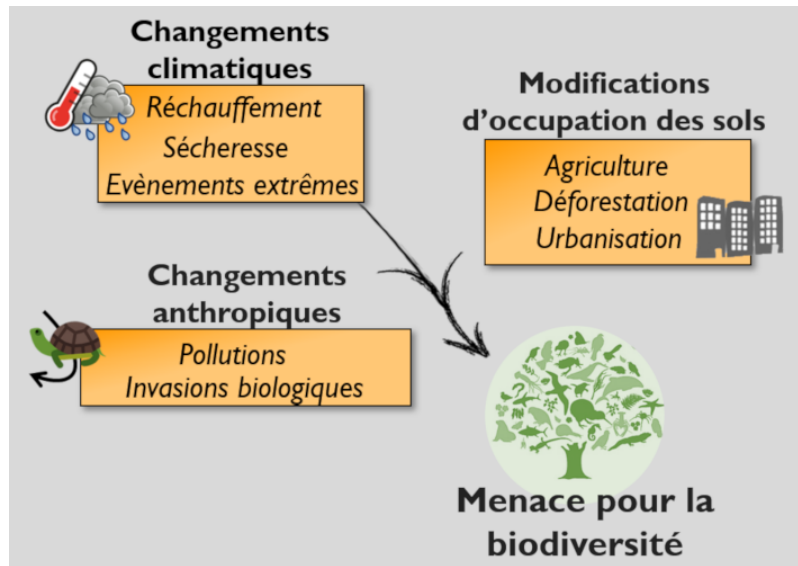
Changements climatiques

Réchauffement
Sécheresse
Evènements extrêmes

Modifications d'occupation des sols

Agriculture
Déforestation
Urbanisation

Changements anthropiques

Pollutions
Invasions biologiques

Menace pour la biodiversité